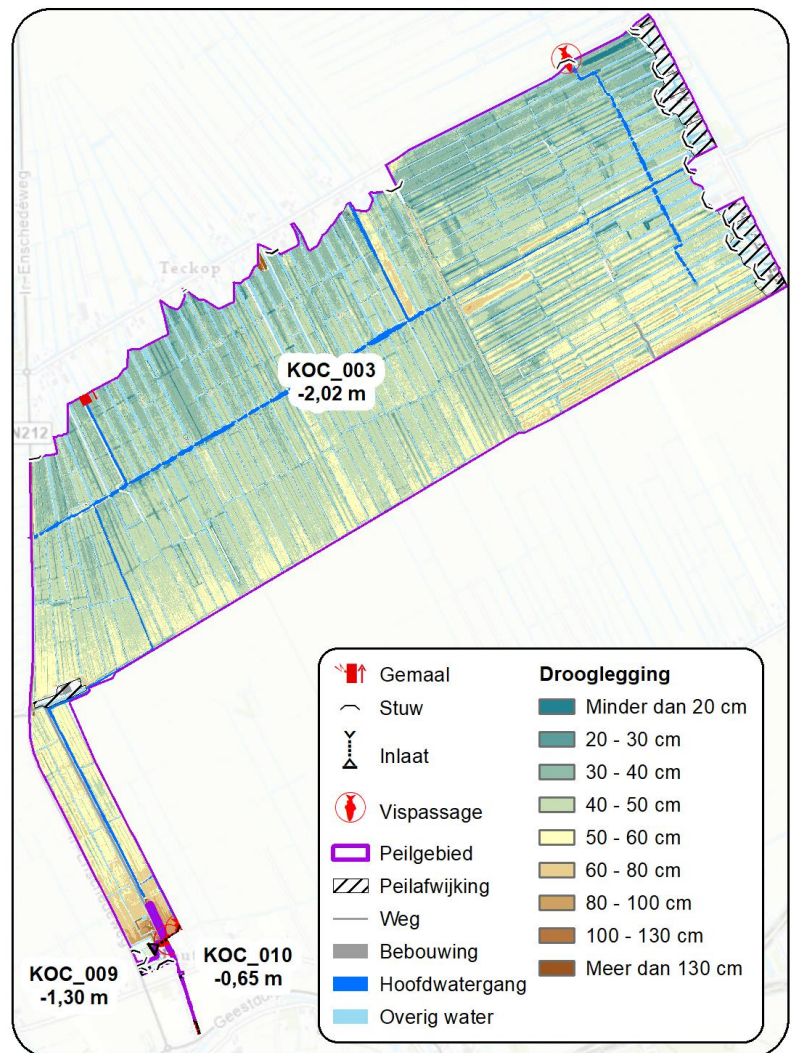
Ir-Enschedeweg

Teckop

N212

KOC_003
-2,02 m

KOC_009
-1,30 m

KOC_010
-0,65 m

Geestdorp

Gemaal
Stuw
Inlaat
Vispassage
Peilgebied
Peilafwijking
Weg
Bebouwing
Hoofdwatergang
Overig water

Drooglegging
Minder dan 20 cm
20 - 30 cm
30 - 40 cm
40 - 50 cm
50 - 60 cm
60 - 80 cm
80 - 100 cm
100 - 130 cm
Meer dan 130 cm